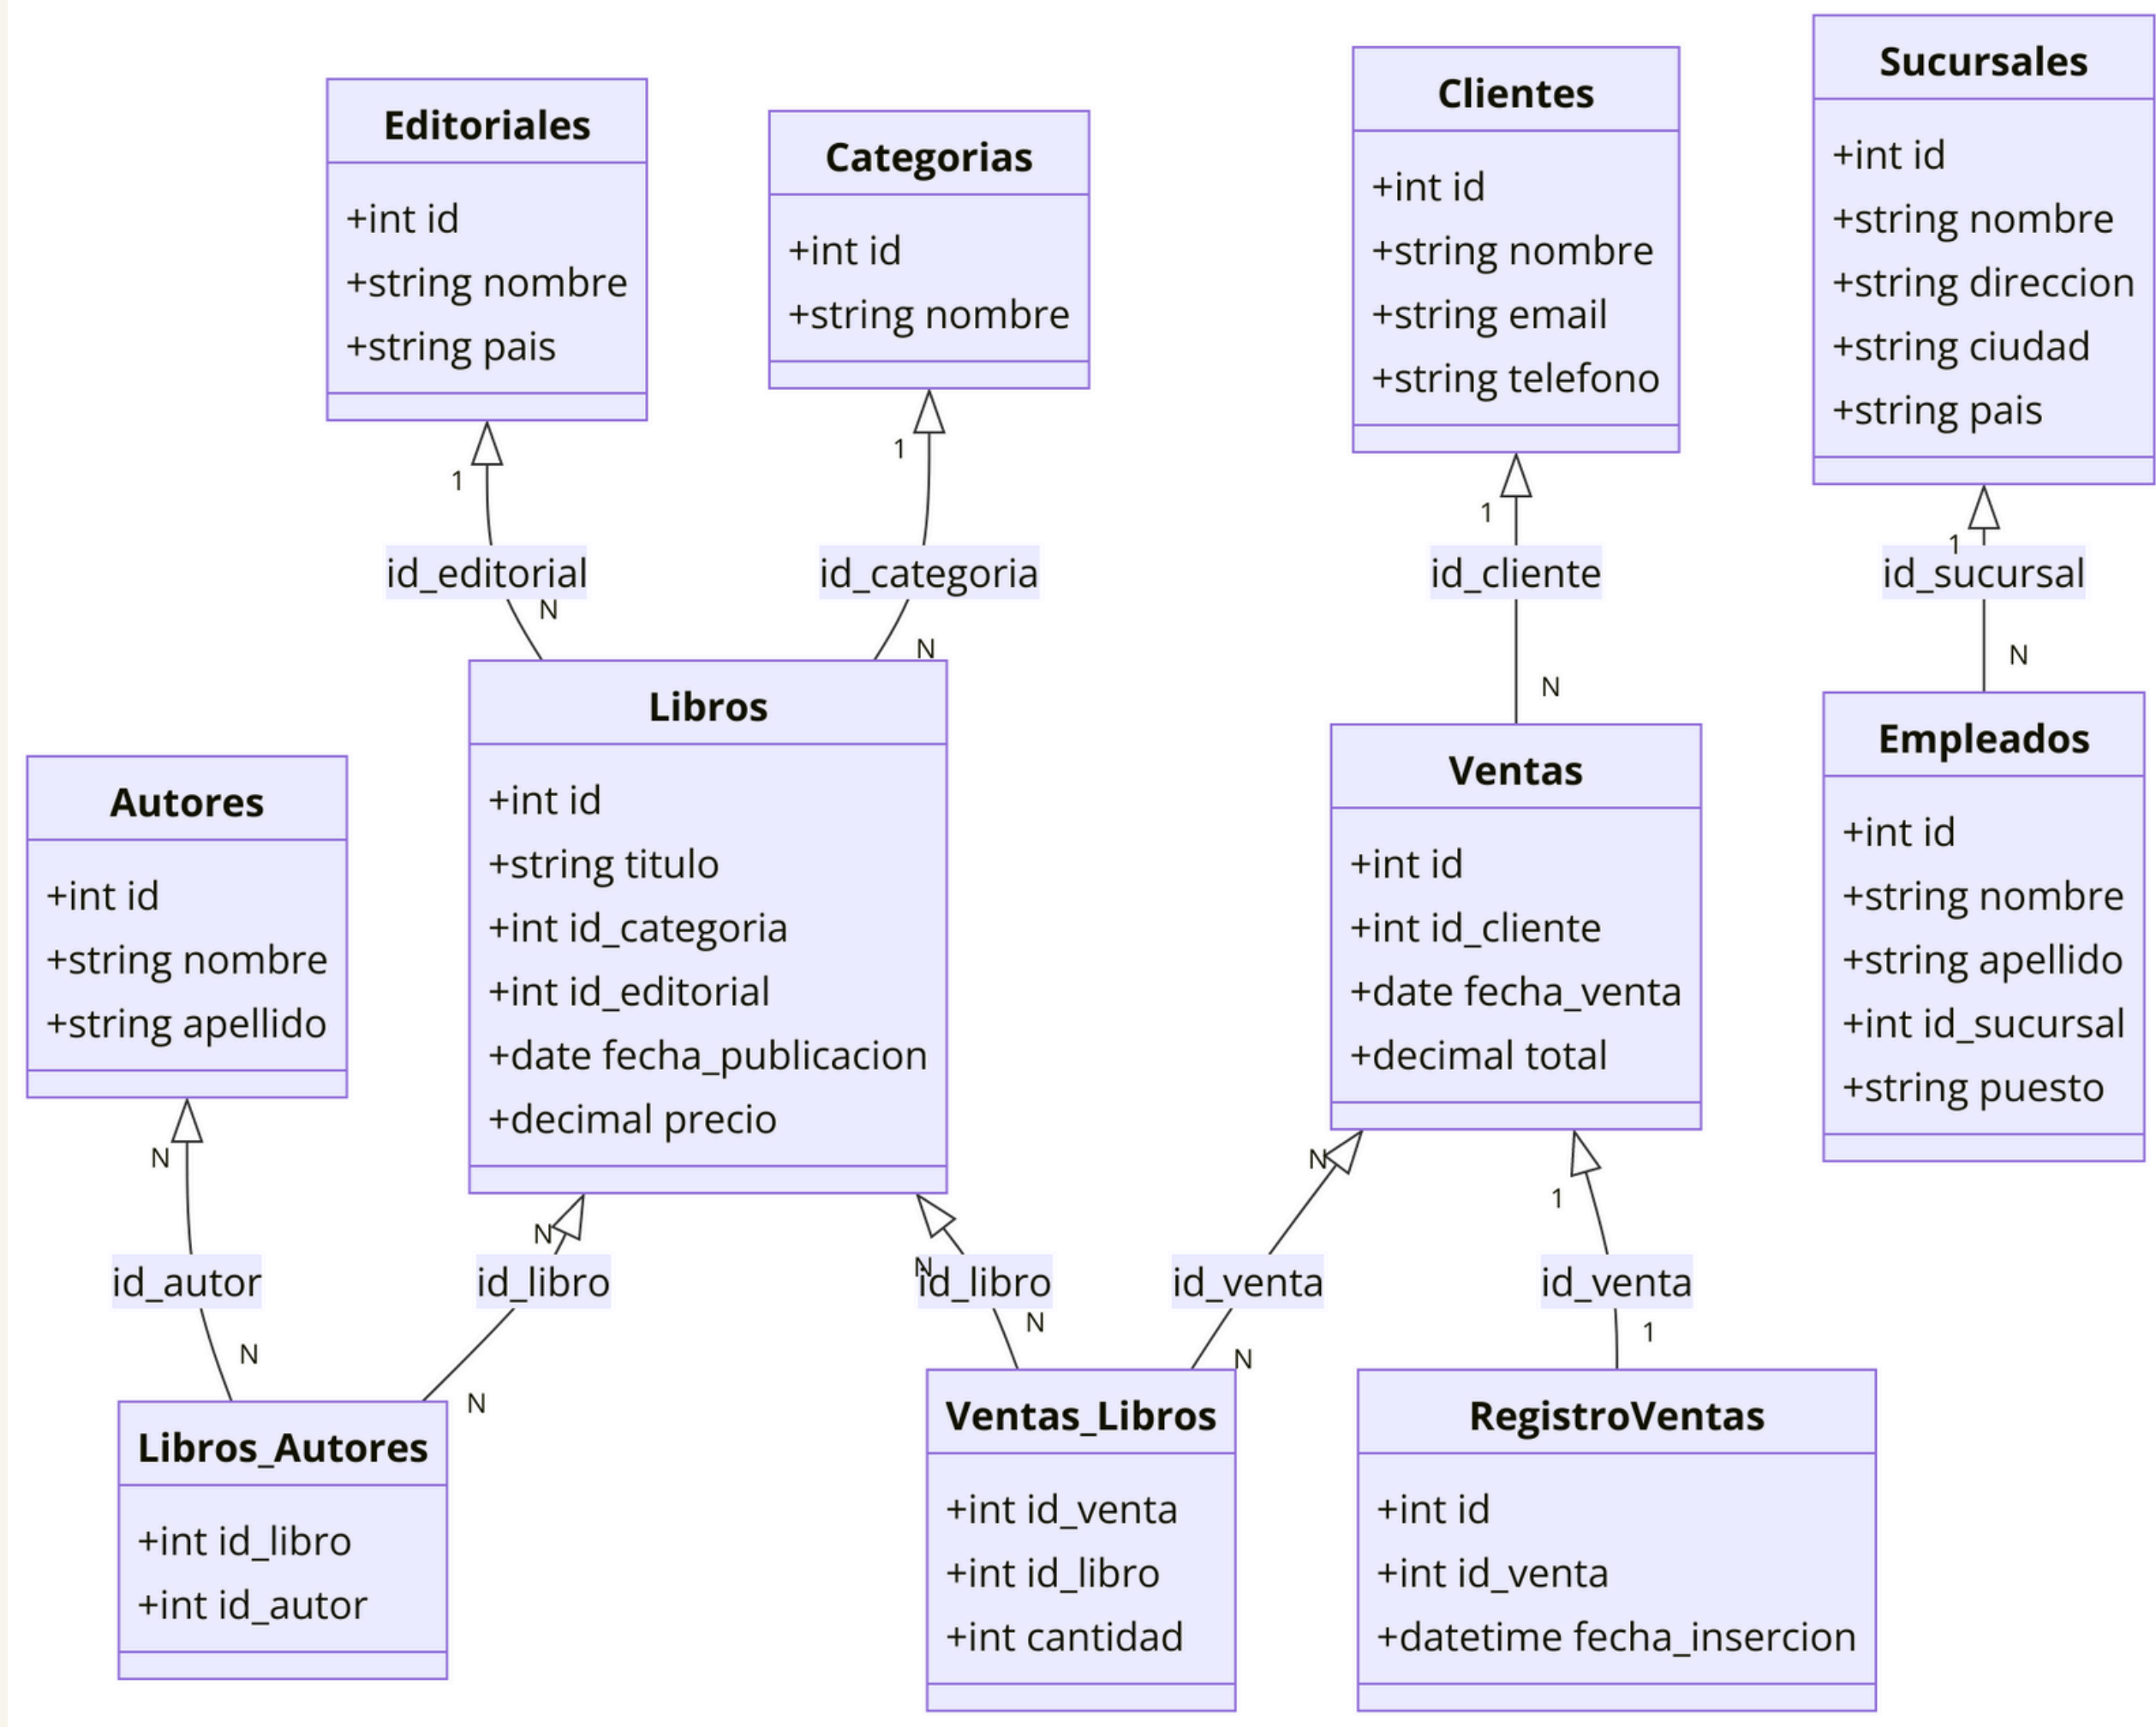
Editoriales
+int id
+string nombre
+string pais

Categorias
+int id
+string nombre

Clientes
+int id
+string nombre
+string email
+string telefono

Sucursales
+int id
+string nombre
+string direccion
+string ciudad
+string pais

1
id_editorial
N

1
id_categoria
N

1
id_cliente
N

1
id_sucursal
N

Libros
+int id
+string titulo
+int id_categoria
+int id_editorial
+date fecha_publicacion
+decimal precio

Autores
+int id
+string nombre
+string apellido

Ventas
+int id
+int id_cliente
+date fecha_venta
+decimal total

Empleados
+int id
+string nombre
+string apellido
+int id_sucursal
+string puesto

N
id_autor
N

N
id_libro
N

N
id_libro
N

N
id_venta
N

1
id_venta
1

Libros_Autores
+int id_libro
+int id_autor

Ventas_Libros
+int id_venta
+int id_libro
+int cantidad

RegistroVentas
+int id
+int id_venta
+datetime fecha_insercion